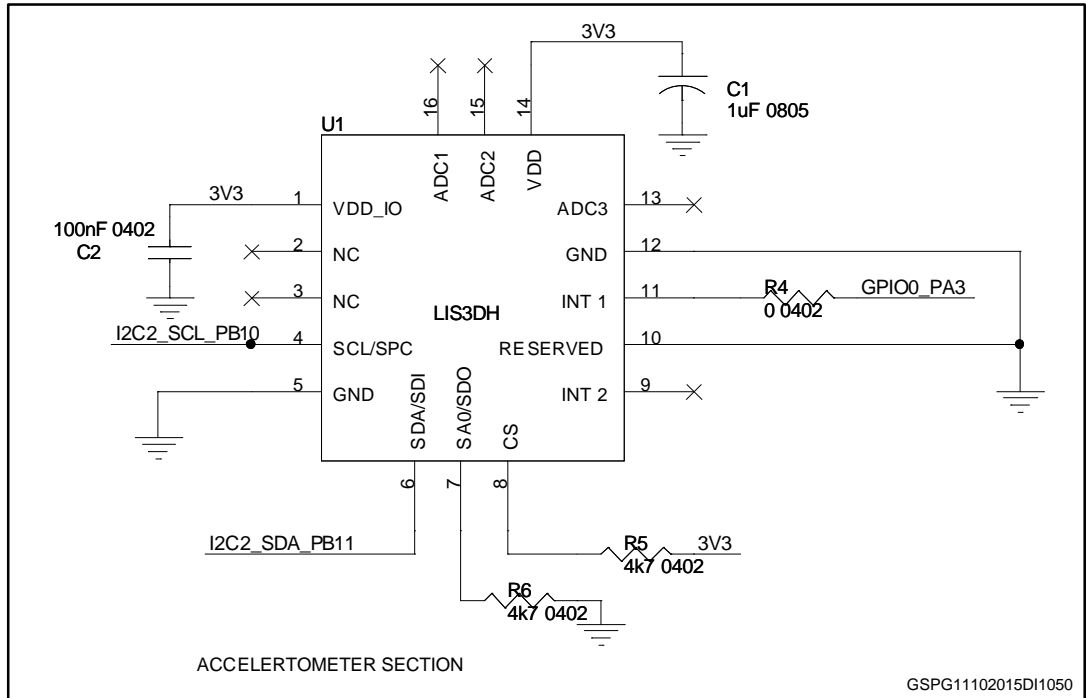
3V3

C1
1uF 0805

U1

16 ADC1
15 ADC2
14 VDD

3V3

100nF 0402
C2

1 VDD_IO
2 NC
3 NC
4 SCL/SPC
5 GND

I2C2_SCL_PB10

LIS3DH

13 ADC3
12 GND
11 INT 1
10 RESERVED
9 INT 2

R4
0 0402
GPIO0_PA3

SDA/SDI 6
SA0/SDO 7
CS 8

I2C2_SDA_PB11

R5
4k7 0402
3V3

R6
4k7 0402

ACCELERTOMETER SECTION

GSPG11102015DI1050